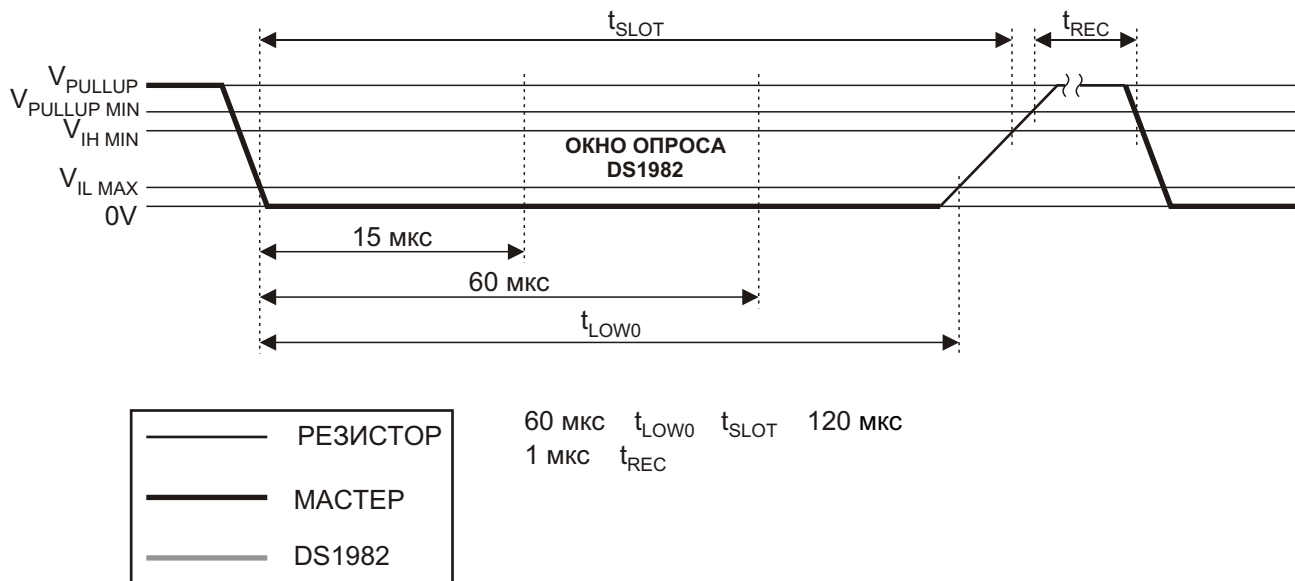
$t_{SLOT}$

$t_{REC}$

$V_{PULLUP}$

$V_{PULLUP\ MIN}$

$V_{IH\ MIN}$

$V_{IL\ MAX}$

0V

ОКНО ОПРОСА
DS1982

15 мкс

60 мкс

$t_{LOW0}$

РЕЗИСТОР

МАСТЕР

DS1982

60 мкс $t_{LOW0}$ $t_{SLOT}$ 120 мкс
1 мкс $t_{REC}$